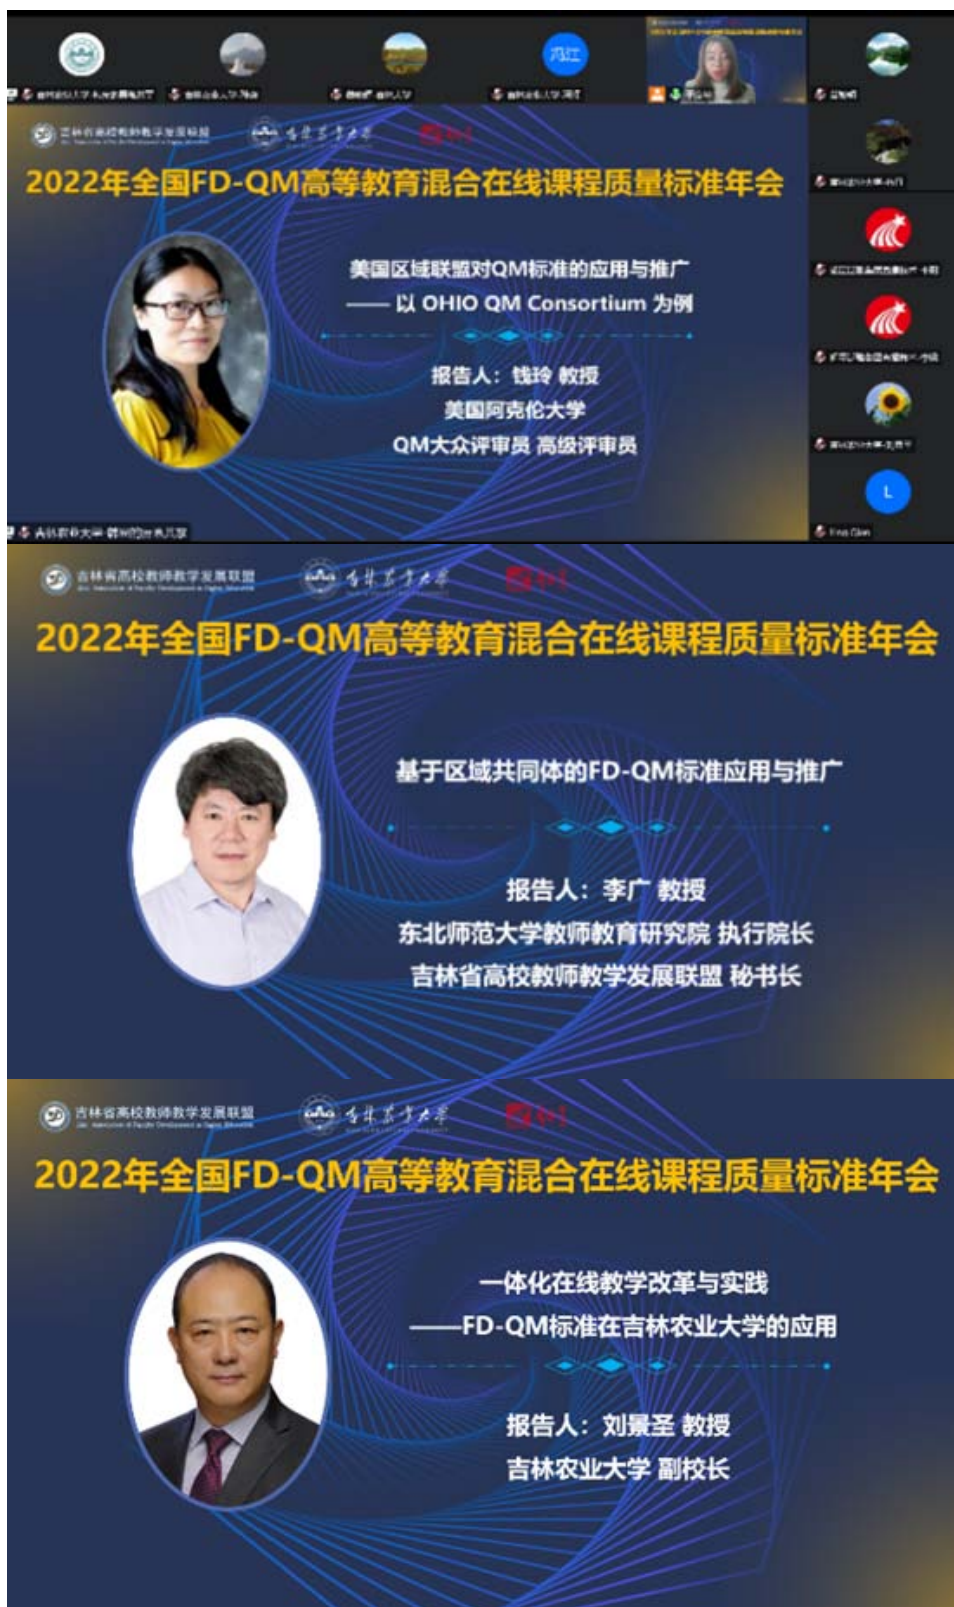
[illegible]

吉林省高校教师教学发展联盟 吉林农业大学

2022年全国FD-QM高等教育混合在线课程质量标准年会

美国区域联盟对QM标准的应用与推广
—— 以 OHIO QM Consortium 为例

报告人：钱玲 教授
美国阿克伦大学
QM大众评审员 高级评审员

吉林省高校教师教学发展联盟 吉林农业大学

2022年全国FD-QM高等教育混合在线课程质量标准年会

基于区域共同体的FD-QM标准应用与推广

报告人：李广 教授
东北师范大学教师教育研究院 执行院长
吉林省高校教师教学发展联盟 秘书长

吉林省高校教师教学发展联盟 吉林农业大学

2022年全国FD-QM高等教育混合在线课程质量标准年会

一体化在线教学改革与实践
——FD-QM标准在吉林农业大学的应用

报告人：刘景圣 教授
吉林农业大学 副校长